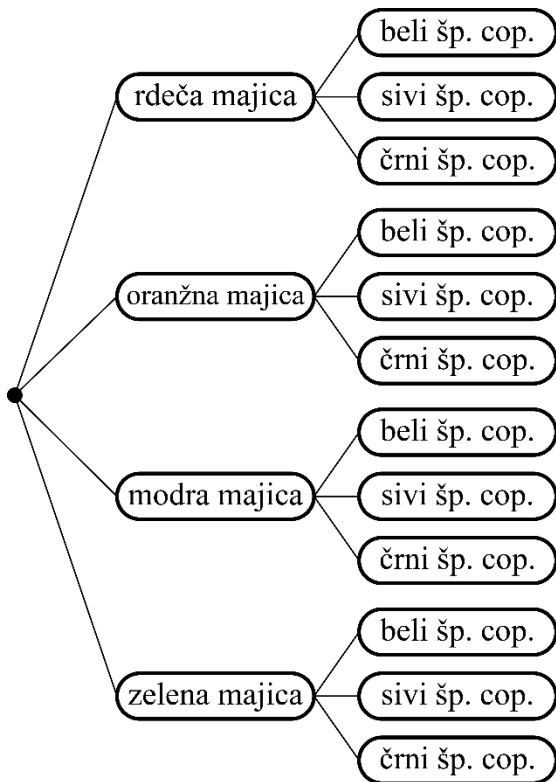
rdeča majica
beli šp. cop.
sivi šp. cop.
črni šp. cop.

oranžna majica
beli šp. cop.
sivi šp. cop.
črni šp. cop.

modra majica
beli šp. cop.
sivi šp. cop.
črni šp. cop.

zelena majica
beli šp. cop.
sivi šp. cop.
črni šp. cop.